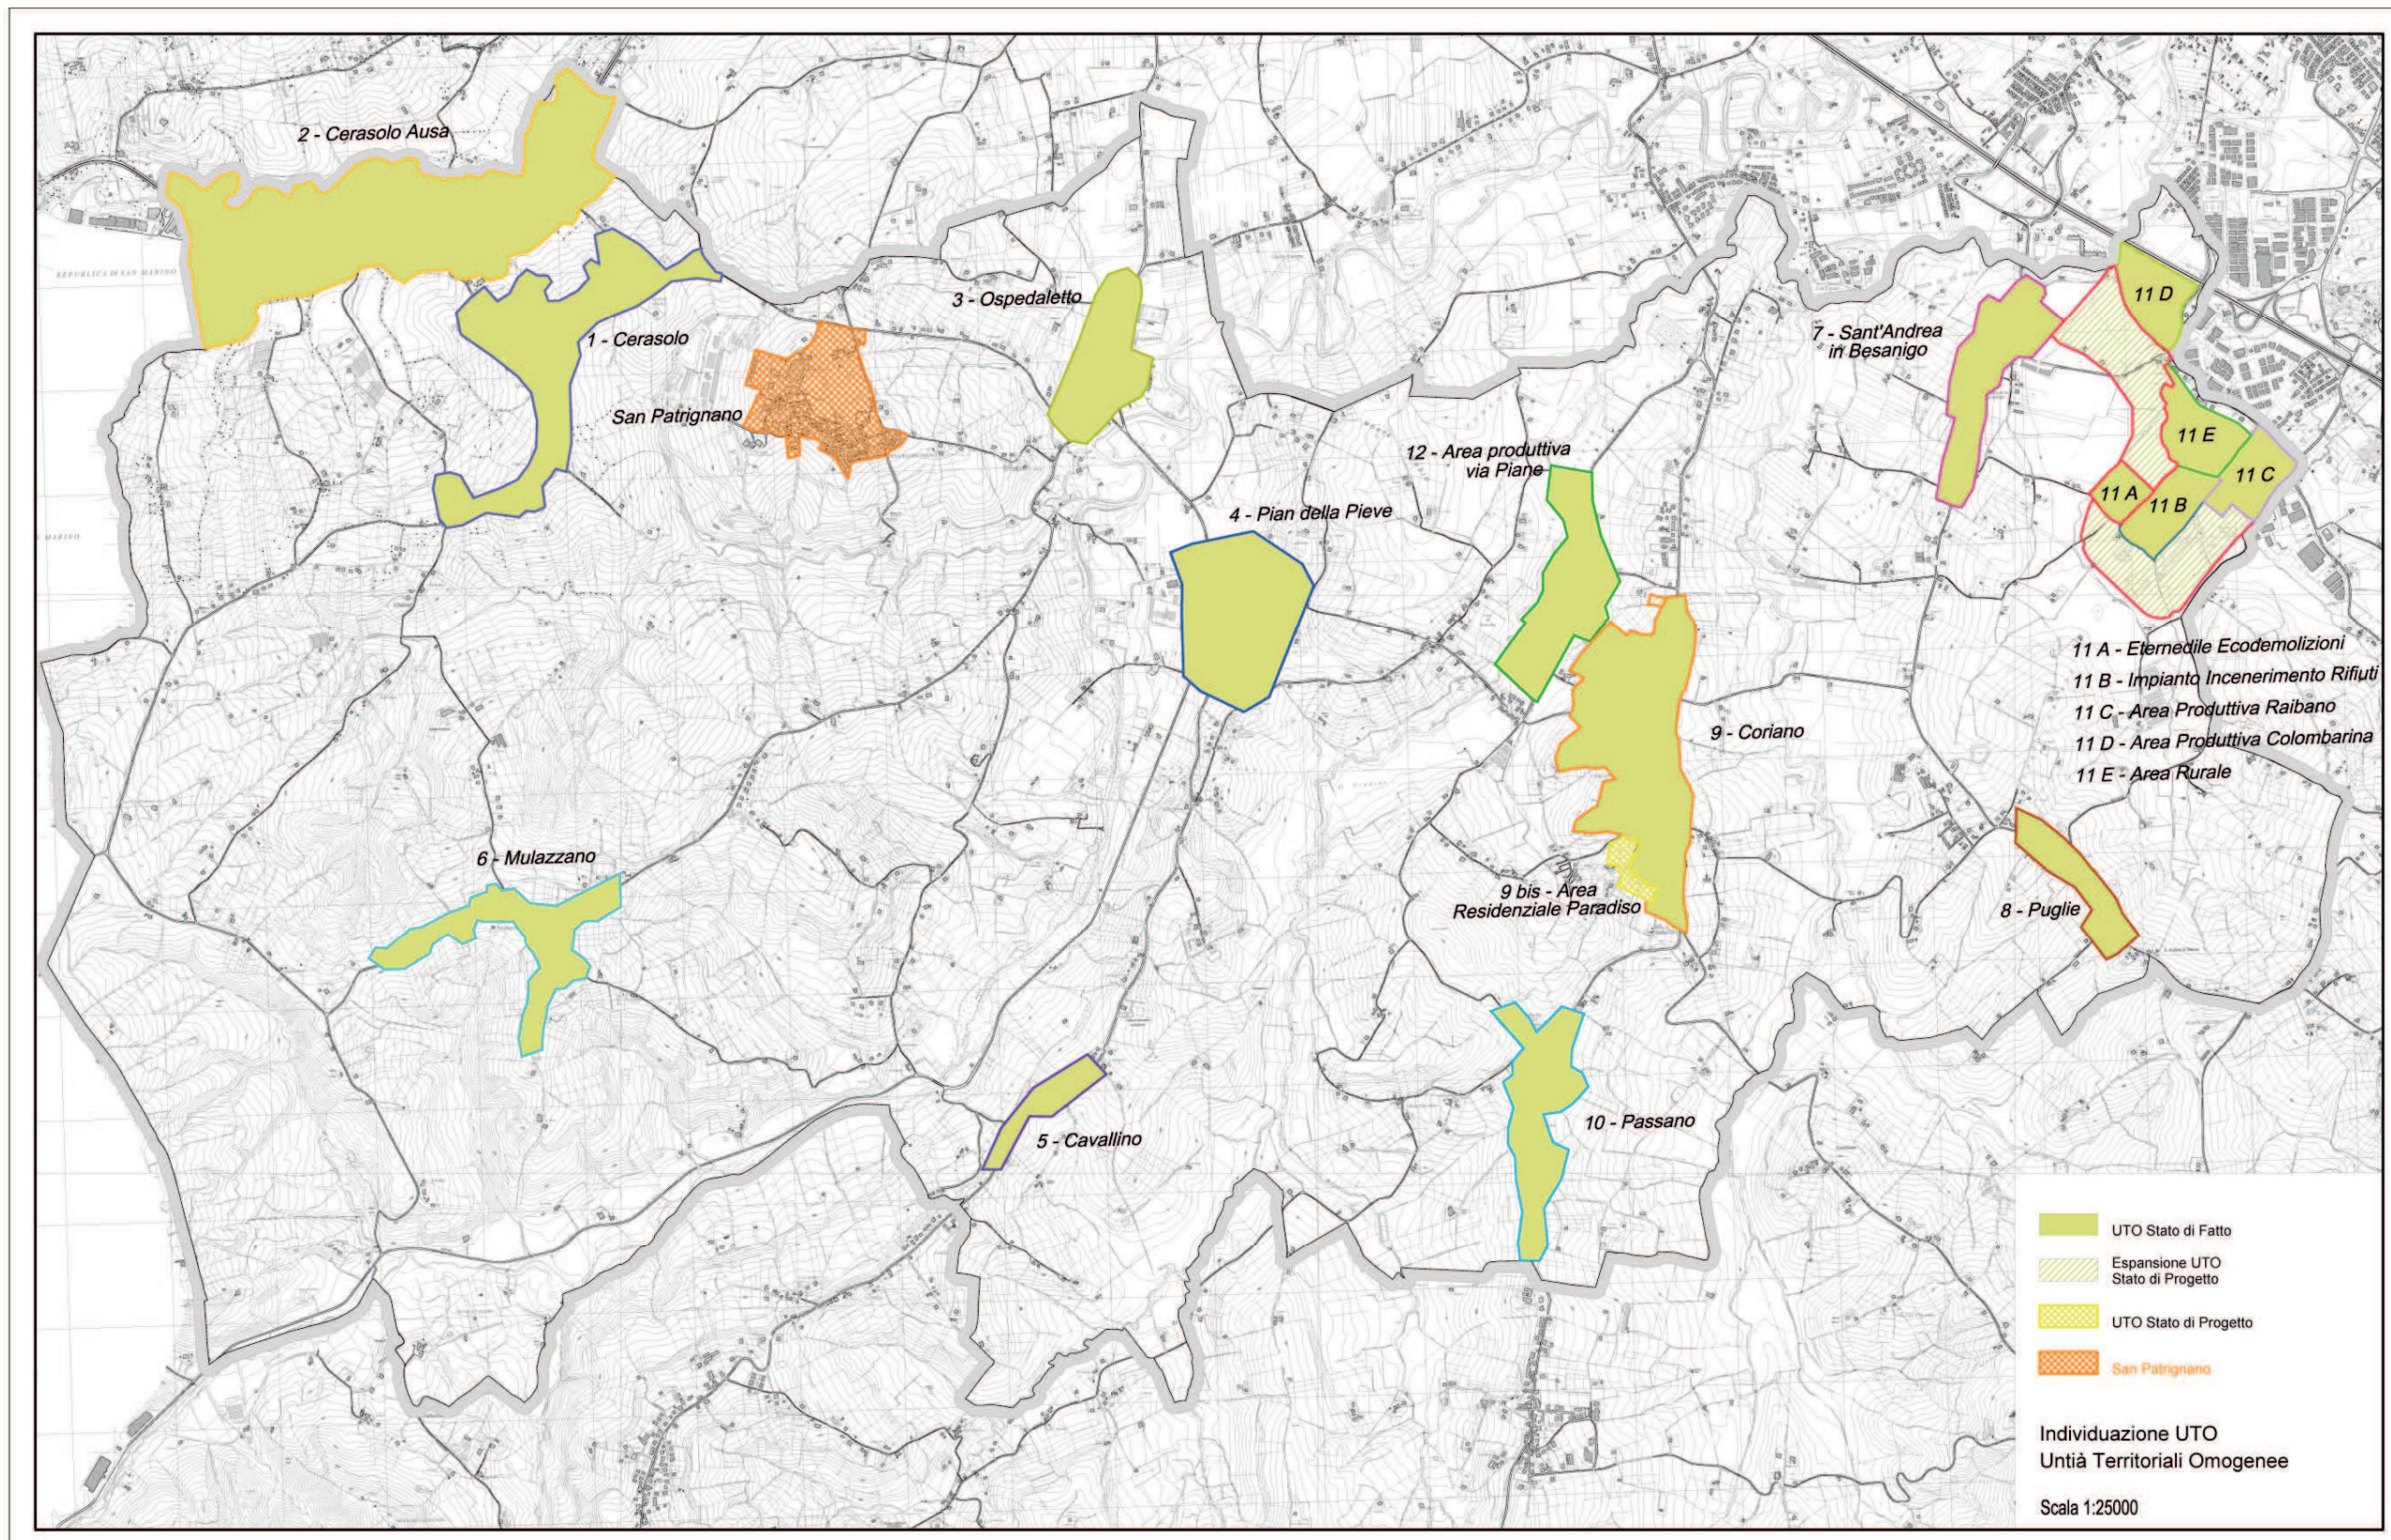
2 - Cerasolo Ausa

1 - Cerasolo

San Patrignano

3 - Ospedaletto

7 - Sant'Andrea in Besanigo

11 D

11 E

11 C

11 A

11 B

12 - Area produttiva via Piane

4 - Pian della Pieve

11 A - Eternedile Ecodemolizioni
11 B - Impianto Incenerimento Rifiuti
11 C - Area Produttiva Raibano
11 D - Area Produttiva Colombarina
11 E - Area Rurale

9 - Coriano

6 - Mulazzano

9 bis - Area Residenziale Paradiso

8 - Puglie

10 - Passano

5 - Cavallino

UTO Stato di Fatto

Espansione UTO Stato di Progetto

UTO Stato di Progetto

San Patrignano

Individuazione UTO
Untià Territoriali Omogenee

Scala 1:25000